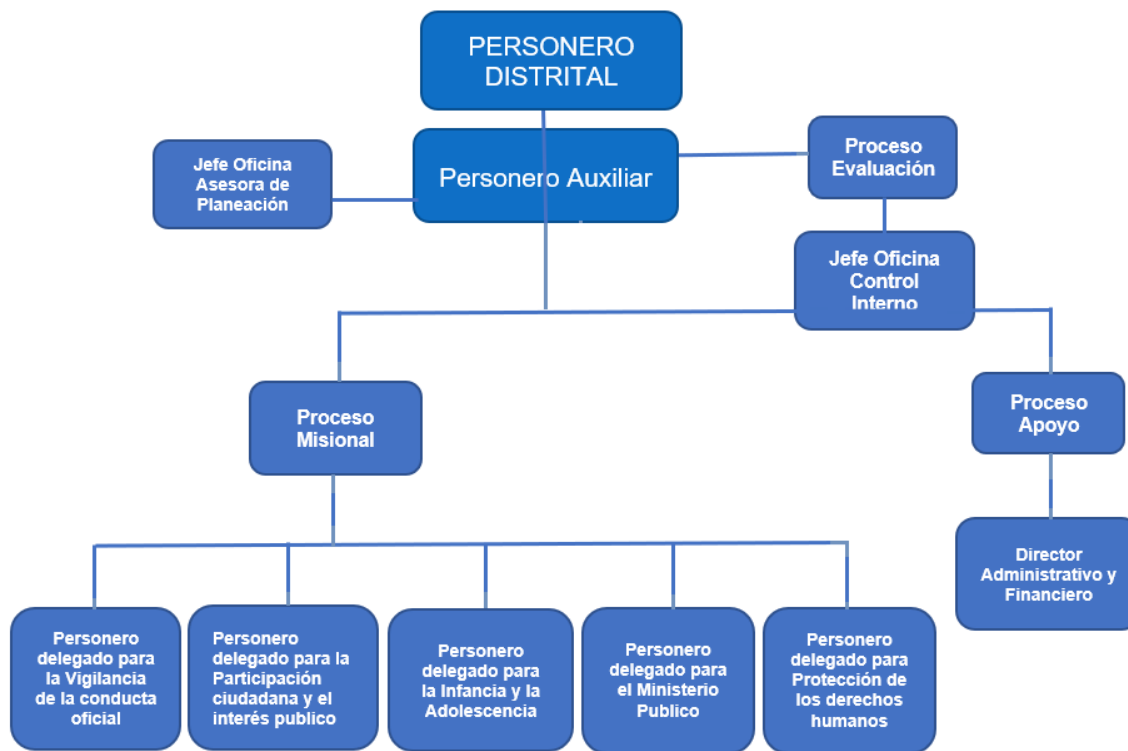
PERSONERO DISTRITAL

Jefe Oficina Asesora de Planeación

Personero Auxiliar

Proceso Evaluación

Jefe Oficina Control Interno

Proceso Misional

Proceso Apoyo

Director Administrativo y Financiero

Personero delegado para la Vigilancia de la conducta oficial

Personero delegado para la Participación ciudadana y el interés publico

Personero delegado para la Infancia y la Adolescencia

Personero delegado para el Ministerio Publico

Personero delegado para Protección de los derechos humanos